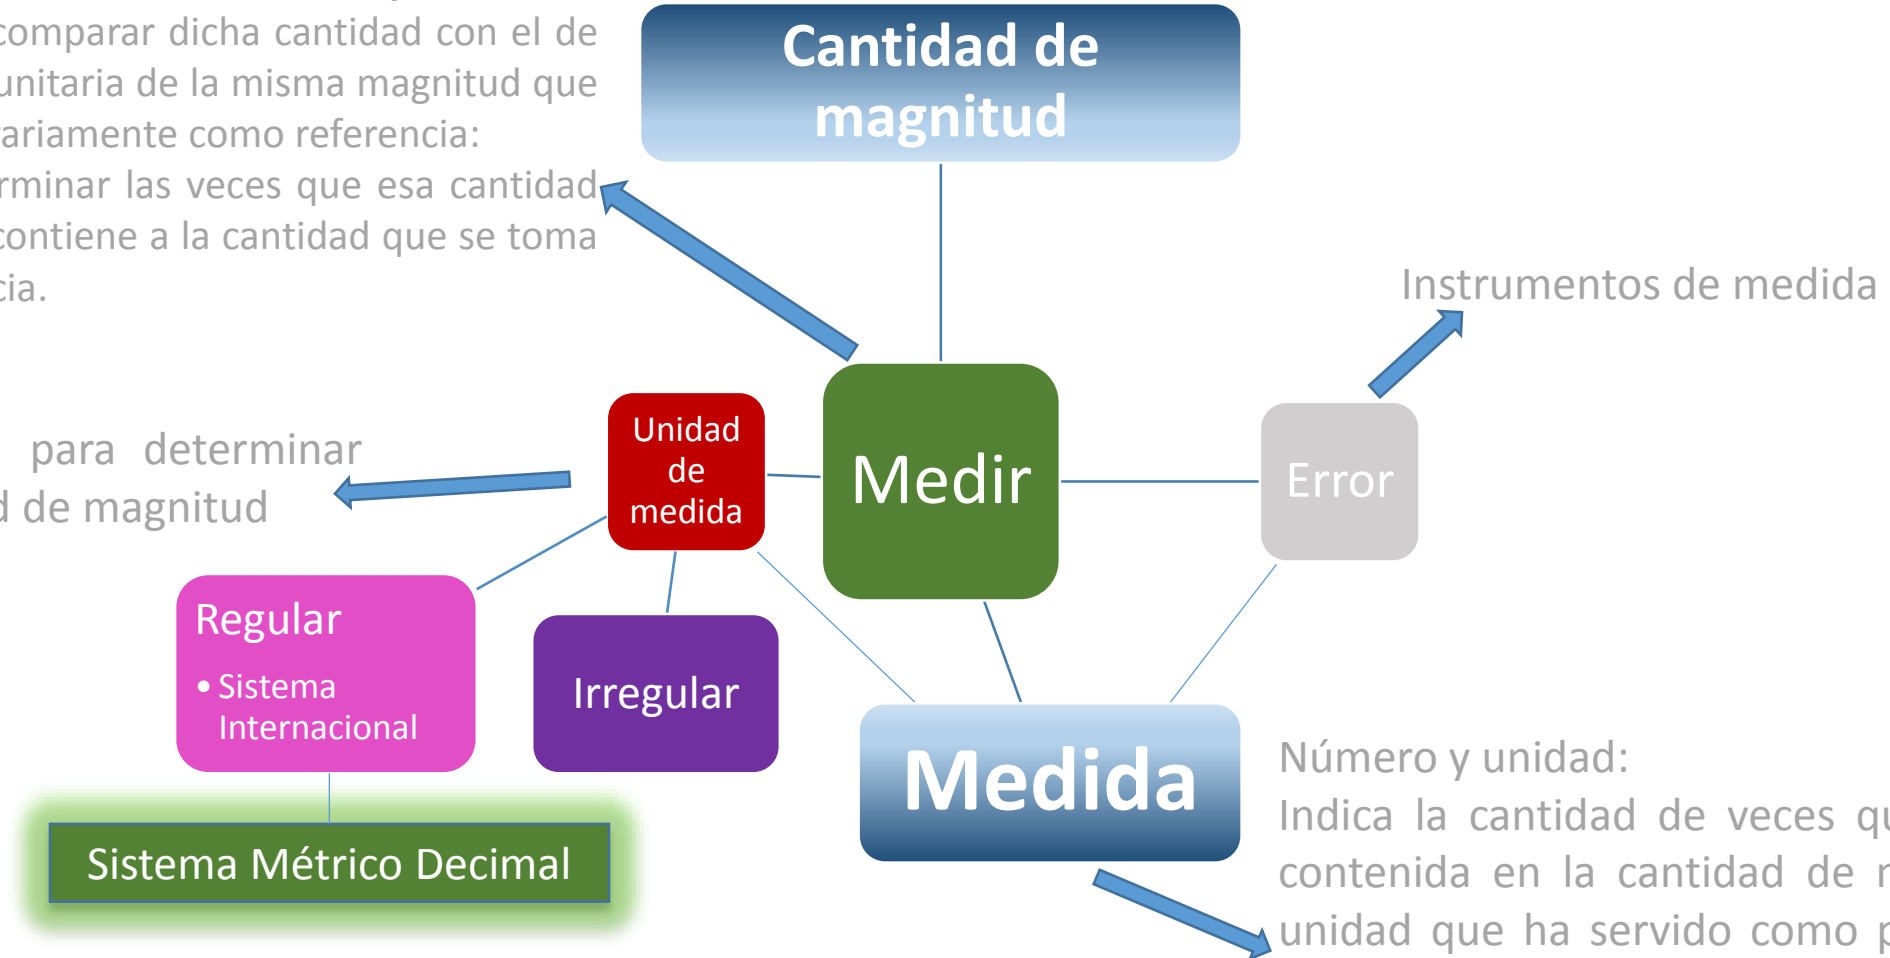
comparar dicha cantidad con el de unitaria de la misma magnitud que ariamente como referencia: rminar las veces que esa cantidad contiene a la cantidad que se toma cia.

Cantidad de magnitud

Instrumentos de medida

para determinar d de magnitud

Unidad de medida

Medir

Error

Regular
• Sistema Internacional

Irregular

Medida

Número y unidad:
Indica la cantidad de veces q contenida en la cantidad de unidad que ha servido como

Sistema Métrico Decimal